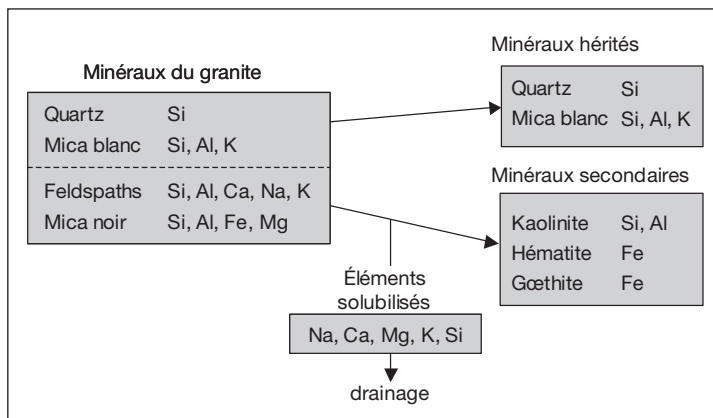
Minéraux du granite

| Quartz | Si |
|---|---|
| Mica blanc | Si, Al, K |
| Feldspaths | Si, Al, Ca, Na, K |
| Mica noir | Si, Al, Fe, Mg |

Minéraux hérités

| Quartz | Si |
|---|---|
| Mica blanc | Si, Al, K |

Minéraux secondaires

| Kaolinite | Si, Al |
|---|---|
| Hématite | Fe |
| Gœthite | Fe |

Éléments solubilisés

Na, Ca, Mg, K, Si

drainage